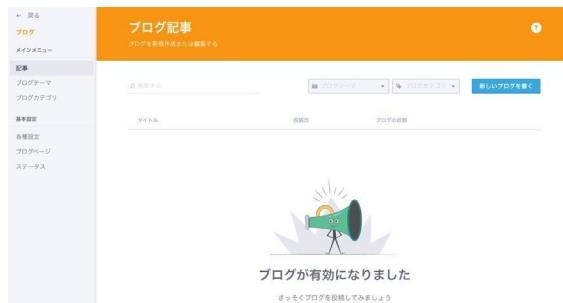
← 戻る
ブログ
メインメニュー
記事
ブログテーマ
ブログカテゴリ
基本設定
各種設定
ブログページ
ステータス

ブログ記事
ブログを新規作成または編集する

?

検索する
ブログテーマ
ブログカテゴリ
新しいブログを書く

タイトル
投稿日
ブログの状態

ブログが有効になりました
さっそくブログを投稿してみましょう